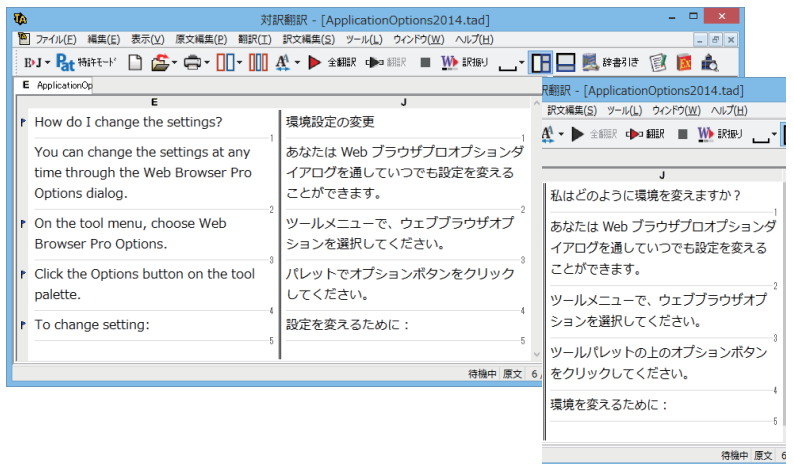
対訳翻訳 - [ApplicationOptions2014.tad]

ファイル(F) 編集(E) 表示(V) 原文編集(P) 翻訳(T) 訳文編集(S) ツール(L) ウィンドウ(W) ヘルプ(H)

E▸J Pat 特許モード 全翻訳 翻訳 訳振り 辞書引き

ApplicationOp

| E | J |
|---|---|
| How do I change the settings? | 環境設定の変更 |
| You can change the settings at any time through the Web Browser Pro Options dialog. | あなたは Web ブラウザプロオプションダイアログを通していつでも設定を変えることができます。 |
| On the tool menu, choose Web Browser Pro Options. | ツールメニューで、ウェブブラウザオプションを選択してください。 |
| Click the Options button on the tool palette. | パレットでオプションボタンをクリックしてください。 |
| To change setting: | 設定を変えるために： |

待機中 原文 6

訳 - [ApplicationOptions2014.tad]

訳文編集(S) ツール(L) ウィンドウ(W) ヘルプ(H)

全翻訳 翻訳 訳振り

| J |
|---|
| 私はどのように環境を変えますか？ |
| あなたは Web ブラウザプロオプションダイアログを通していつでも設定を変えることができます。 |
| ツールメニューで、ウェブブラウザオプションを選択してください。 |
| ツールパレットの上のオプションボタンをクリックしてください。 |
| 環境を変えるために： |

待機中 原文 6